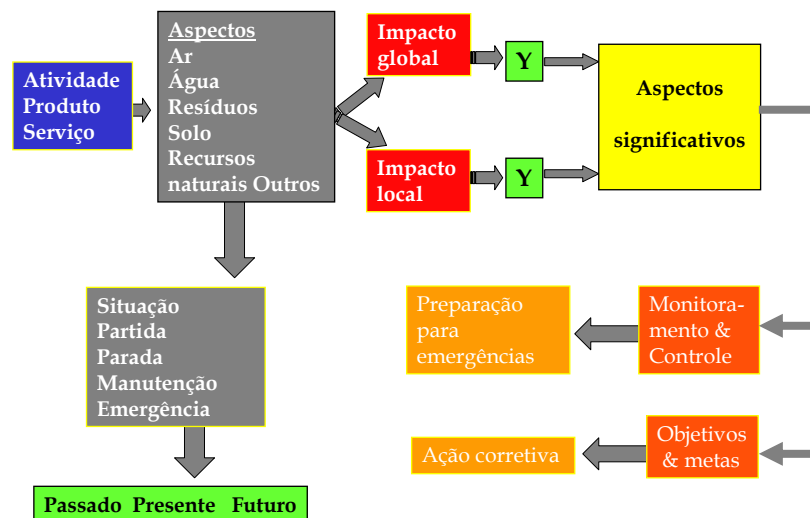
Atividade
Produto
Serviço

Aspectos
Ar
Água
Resíduos
Solo
Recursos
naturais Outros

Impacto
global

Y

Impacto
local

Y

Aspectos

significativos

Situação
Partida
Parada
Manutenção
Emergência

Passado Presente Futuro

Preparação
para
emergências

Monitoramento &
Controle

Ação corretiva

Objetivos
& metas